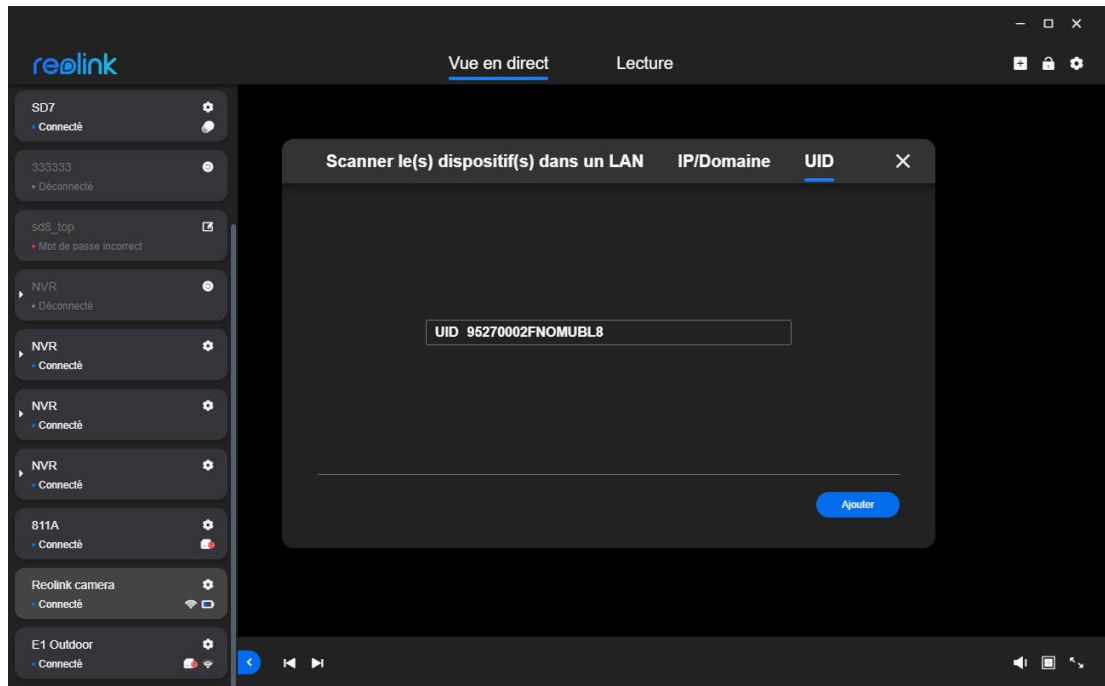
reolink

Vue en direct Lecture

SD7
• Connecté

333333
• Déconnecté

sd8_top
• Mot de passe incorrect

NVR
• Déconnecté

NVR
• Connecté

NVR
• Connecté

NVR
• Connecté

811A
• Connecté

Reolink camera
• Connecté

E1 Outdoor
• Connecté

Scanner le(s) dispositif(s) dans un LAN IP/Domaine UID

UID 95270002FNOMUBL8

Ajouter